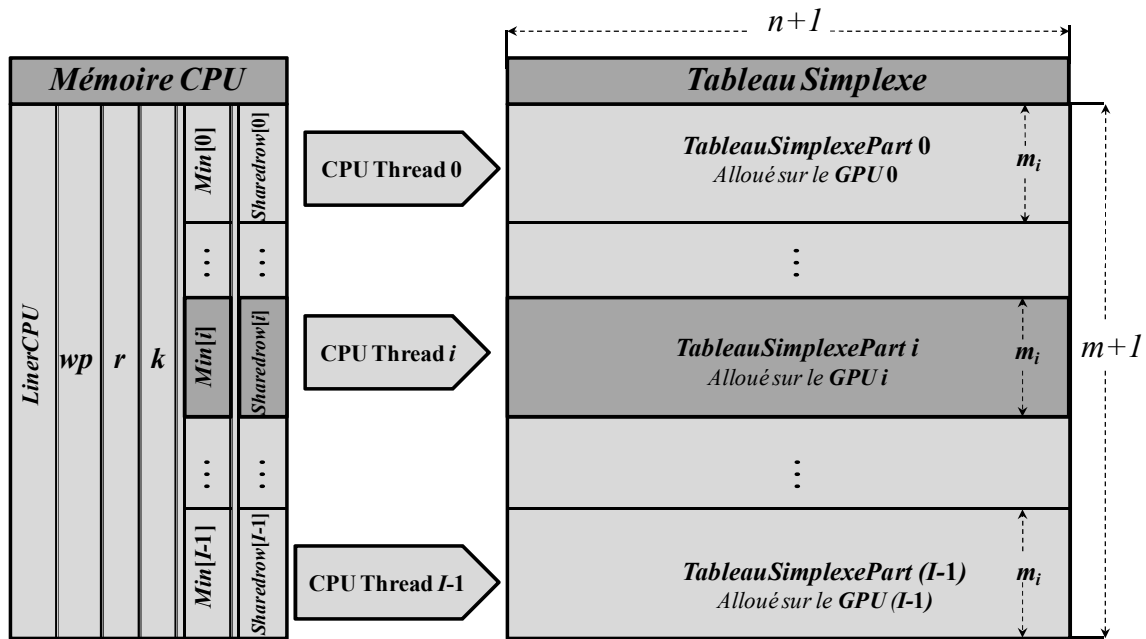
Mémoire CPU

LinerCPU

wp

r

k

Min[0]

⋮

Min[i]

⋮

Min[I-1]

Sharedrow[0]

⋮

Sharedrow[i]

⋮

Sharedrow[I-1]

CPU Thread 0

CPU Thread i

CPU Thread I-1

n+1

Tableau Simplexe

TableauSimplexePart 0
Alloué sur le GPU 0

$m_i$

⋮

TableauSimplexePart i
Alloué sur le GPU i

$m_i$

⋮

TableauSimplexePart (I-1)
Alloué sur le GPU (I-1)

$m_i$

m+1